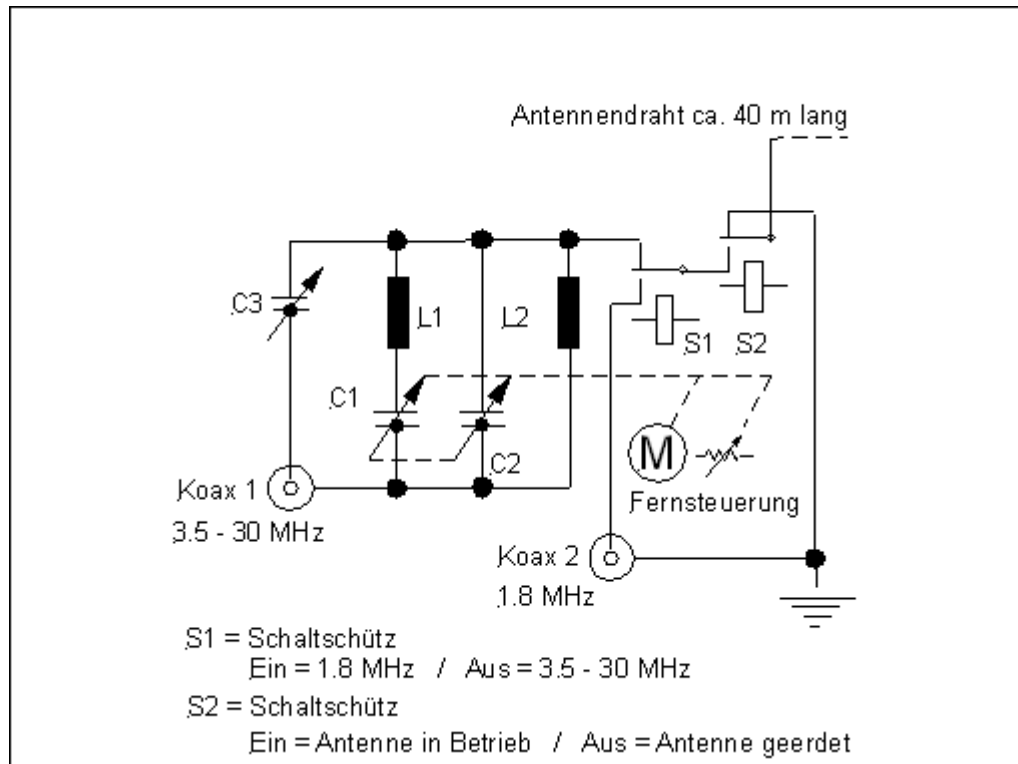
Antennendraht ca. 40 m lang

C3

L1

L2

S1 S2

C1

C2

M

Fernsteuerung

Koax 1

3.5 - 30 MHz

Koax 2

1.8 MHz

S1 = Schaltschütz
Ein = 1.8 MHz / Aus = 3.5 - 30 MHz

S2 = Schaltschütz
Ein = Antenne in Betrieb / Aus = Antenne geerdet